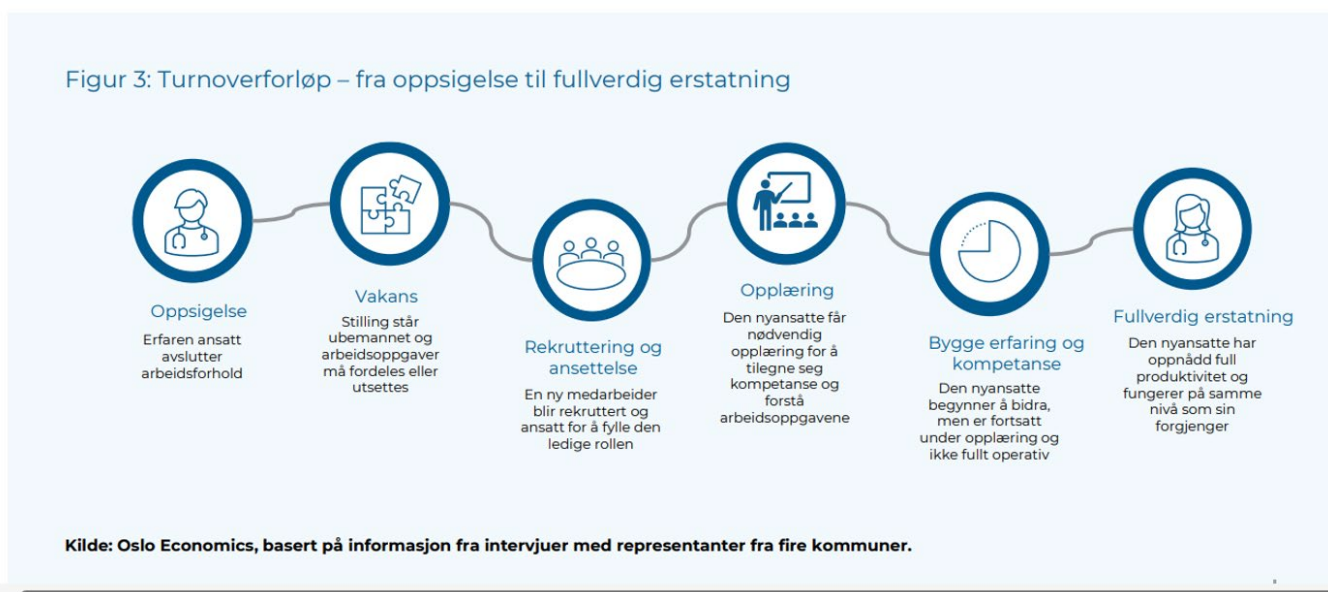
Figur 3: Turnoverforløp – fra oppsigelse til fullverdig erstatning

Oppsigelse
Erfaren ansatt avslutter arbeidsforhold

Vakans
Stilling står ubemannet og arbeidsoppgaver må fordeles eller utsettes

Rekruttering og ansettelse
En ny medarbeider blir rekruttert og ansatt for å fylle den ledige rollen

Opplæring
Den nyansatte får nødvendig opplæring for å tilegne seg kompetanse og forstå arbeidsoppgavene

Bygge erfaring og kompetanse
Den nyansatte begynner å bidra, men er fortsatt under opplæring og ikke fullt operativ

Fullverdig erstatning
Den nyansatte har oppnådd full produktivitet og fungerer på samme nivå som sin forgjenger

Kilde: Oslo Economics, basert på informasjon fra intervjuer med representanter fra fire kommuner.